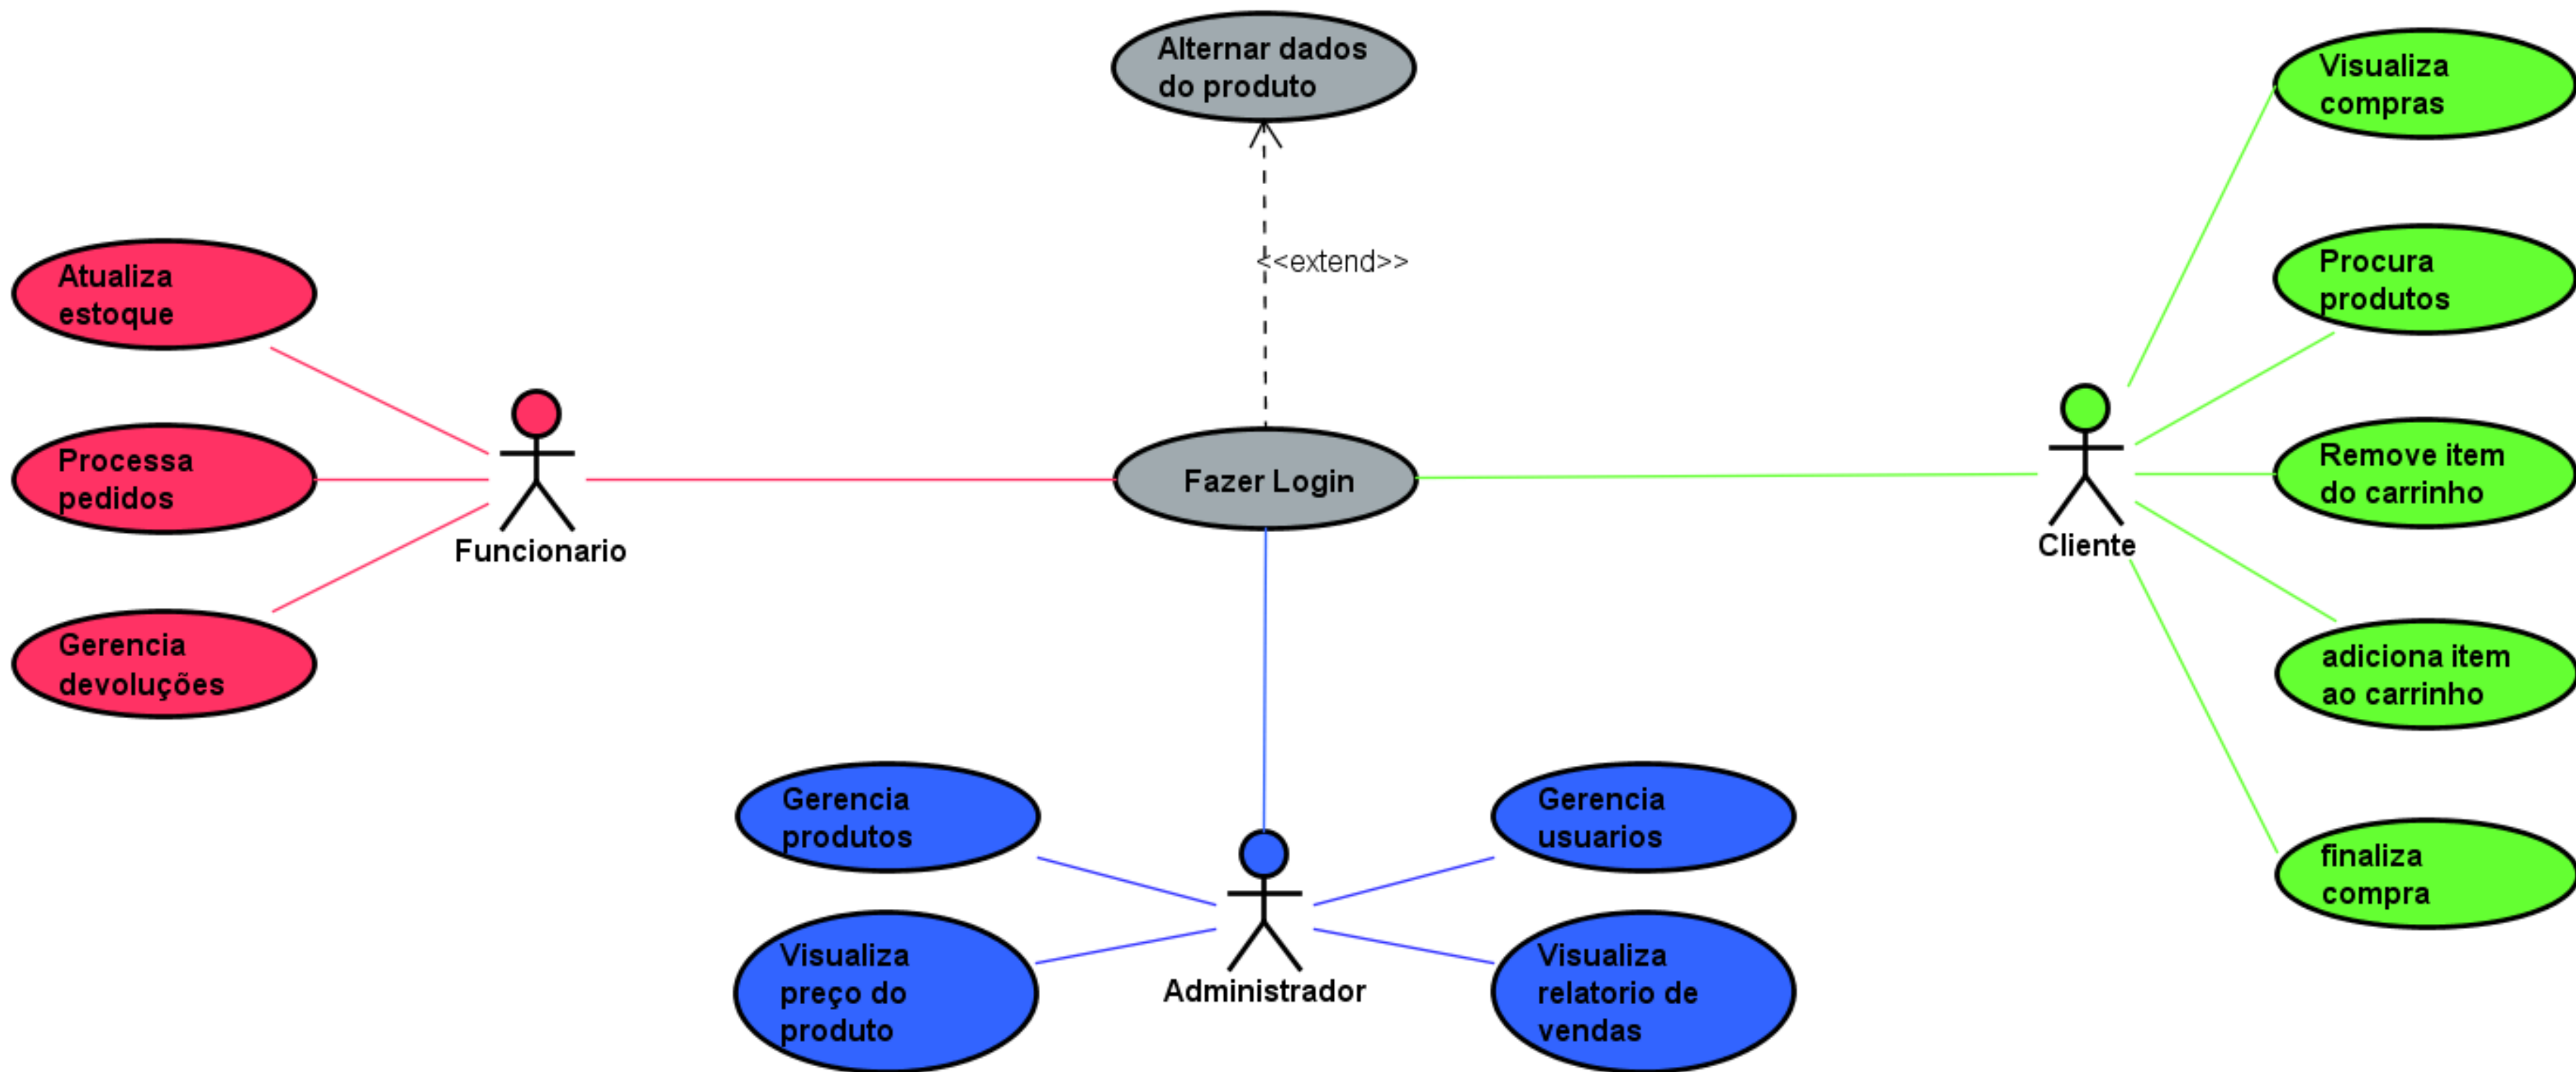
Alternar dados do produto

<<extend>>

Atualiza estoque

Processa pedidos

Gerencia devoluções

Funcionario

Fazer Login

Visualiza compras

Procura produtos

Remove item do carrinho

adiciona item ao carrinho

finaliza compra

Cliente

Gerencia produtos

Visualiza preço do produto

Administrador

Gerencia usuarios

Visualiza relatorio de vendas